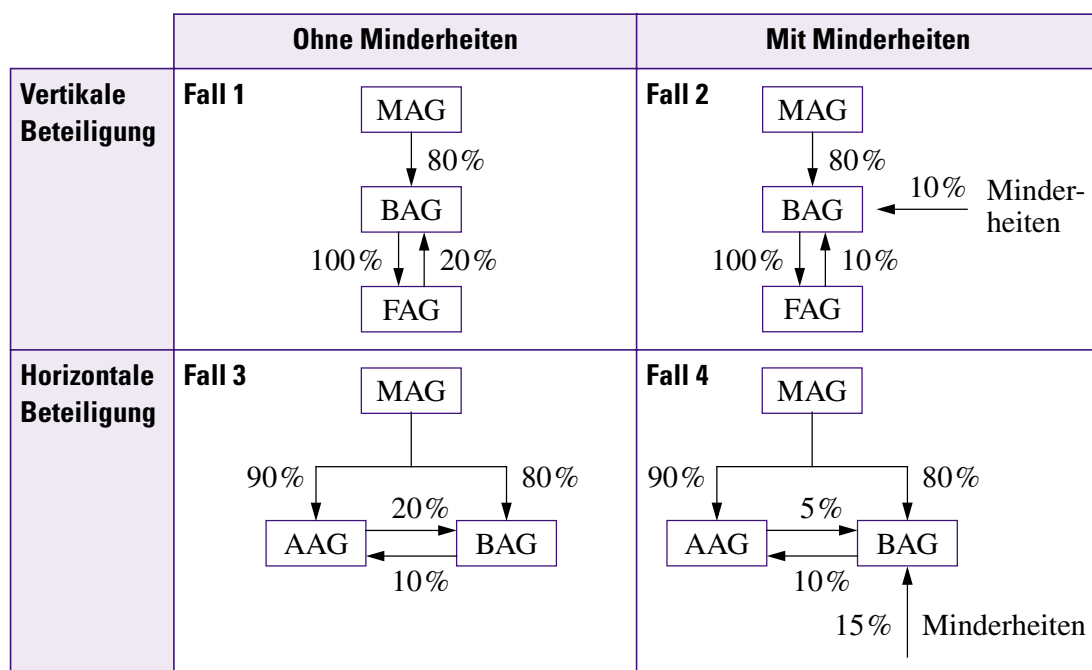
| | Ohne Minderheiten | Mit Minderheiten |
|---|---|---|
| Vertikale Beteiligung | Fall 1 MAG 80% BAG 100% 20% FAG | Fall 2 MAG 80% BAG 10% Minderheiten 100% 10% FAG |
| Horizontale Beteiligung | Fall 3 MAG 90% 80% 20% AAG BAG 10% | Fall 4 MAG 90% 80% 5% AAG BAG 10% 15% Minderheiten |